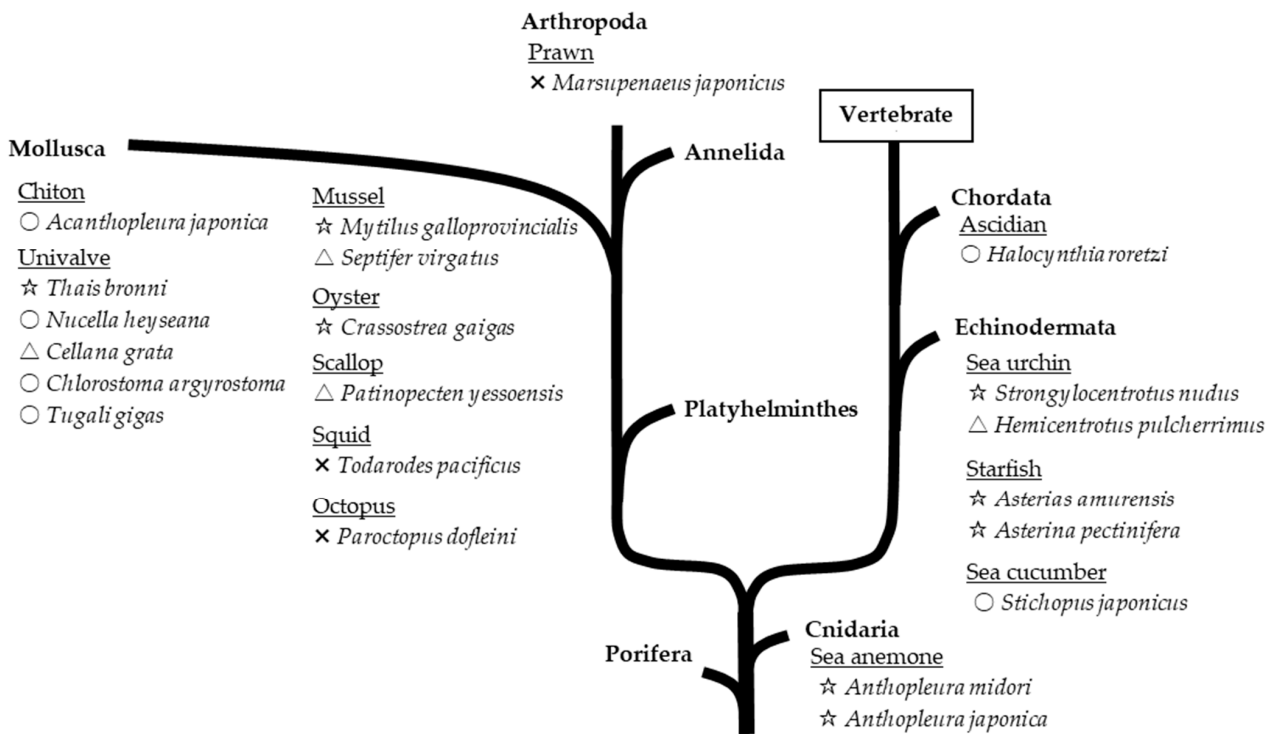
Arthropoda
Prawn
× *Marsupenaeus japonicus*

Vertebrate

Mollusca

Annelida

Chiton
○ *Acanthopleura japonica*
Univalve
☆ *Thais bronni*
○ *Nucella heyseana*
△ *Cellana grata*
○ *Chlorostoma argyrostoma*
○ *Tugali gigas*

Mussel
☆ *Mytilus galloprovincialis*
△ *Septifer virgatus*
Oyster
☆ *Crassostrea gaigas*
Scallop
△ *Patinopecten yessoensis*
Squid
× *Todarodes pacificus*
Octopus
× *Paroctopus dofleini*

Chordata
Ascidian
○ *Halocynthia roretzi*

Echinodermata
Sea urchin
☆ *Strongylocentrotus nudus*
△ *Hemicentrotus pulcherrimus*
Starfish
☆ *Asterias amurensis*
☆ *Asterina pectinifera*
Sea cucumber
○ *Stichopus japonicus*

Platyhelminthes

Porifera

Cnidaria
Sea anemone
☆ *Anthopleura midori*
☆ *Anthopleura japonica*